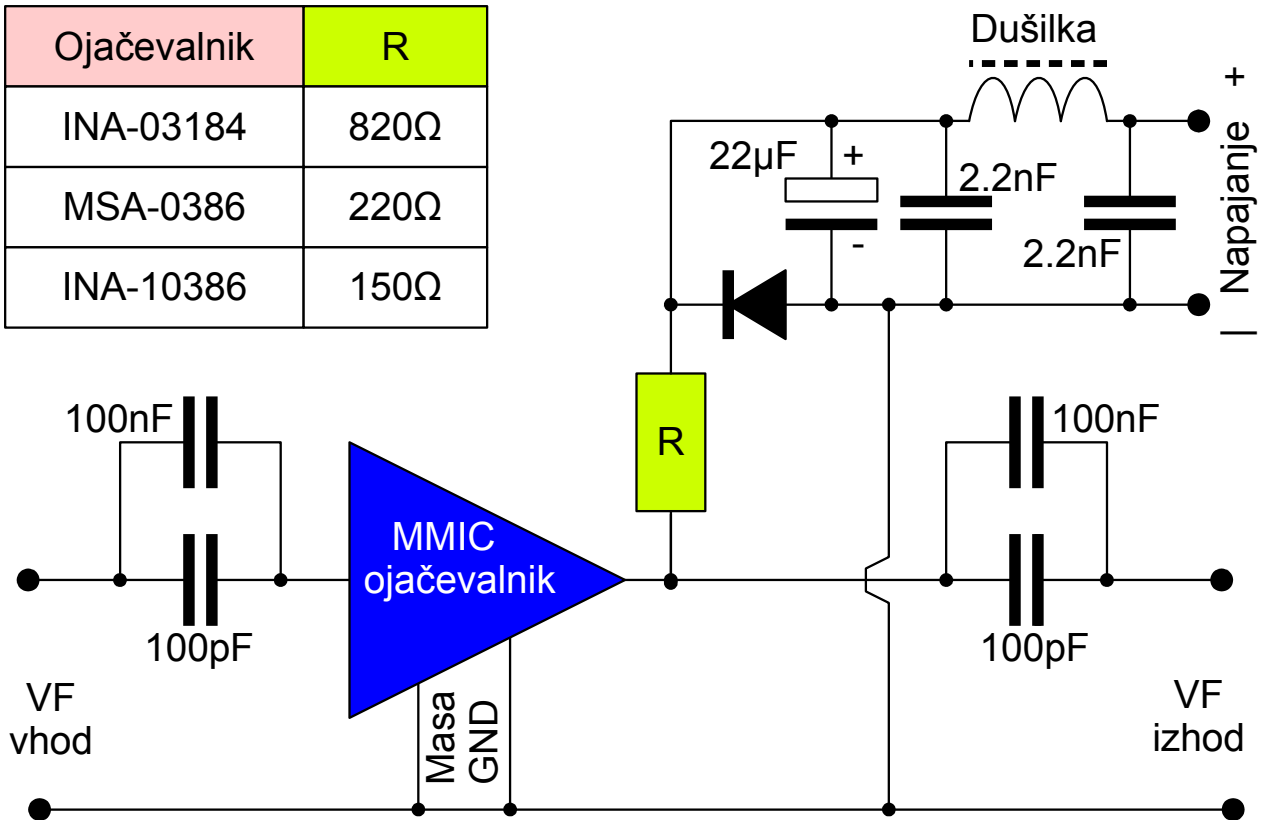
| Ojačevalnik | R |
|---|---|
| INA-03184 | 820Ω |
| MSA-0386 | 220Ω |
| INA-10386 | 150Ω |

Dušilka

+

Napajanje

–

22μF

+

-

2.2nF

2.2nF

R

100nF

100pF

MMIC ojačevalnik

100nF

100pF

VF vhod

Masa GND

VF izhod